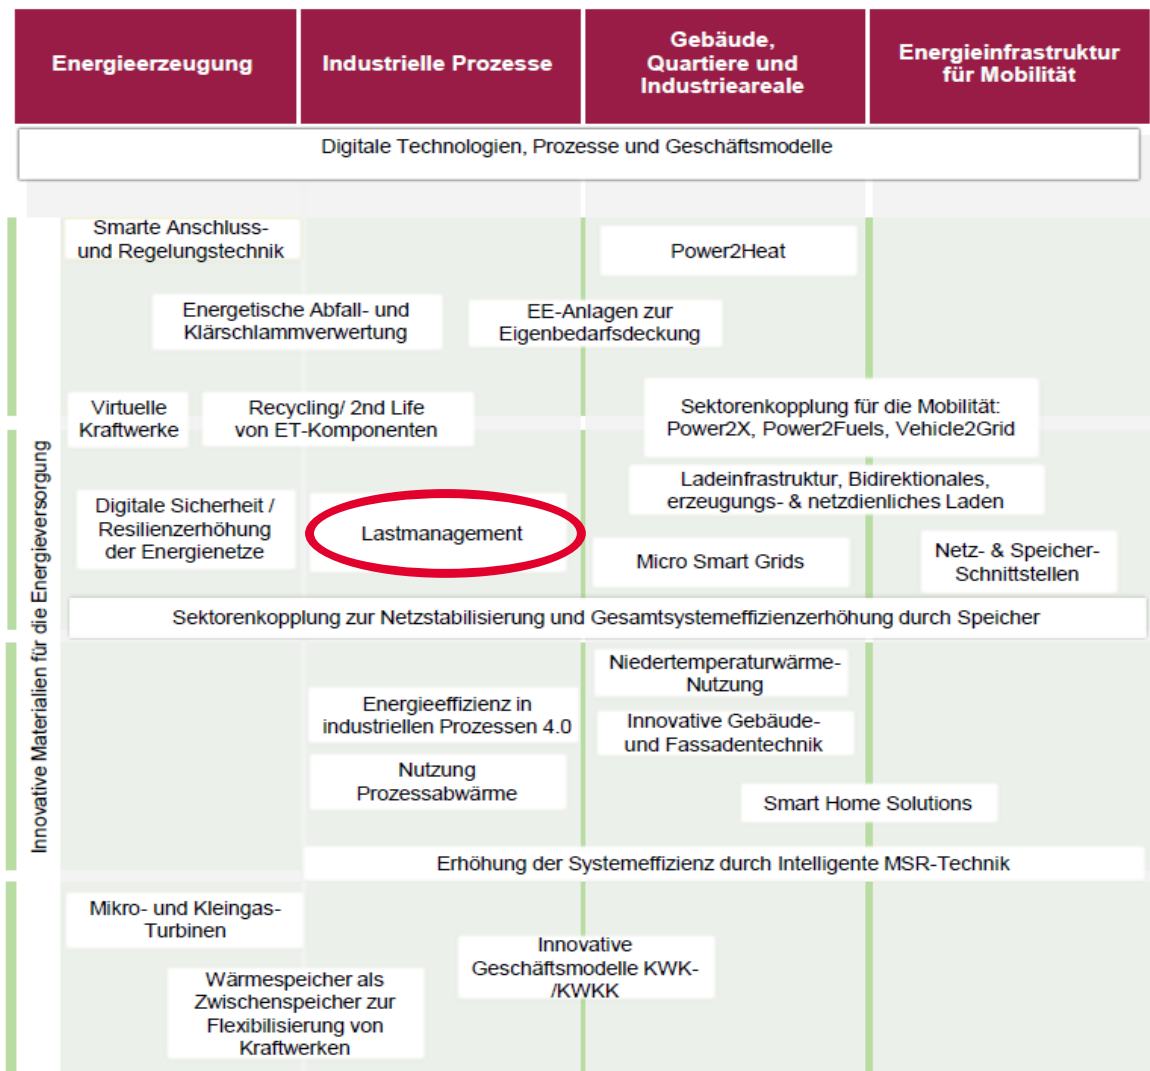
Energieerzeugung

Industrielle Prozesse

Gebäude, Quartiere und Industrieareale

Energieinfrastruktur für Mobilität

Digitale Technologien, Prozesse und Geschäftsmodelle

Innovative Materialien für die Energieversorgung

Smarte Anschluss- und Regelungstechnik

Power2Heat

Energetische Abfall- und Klärschlammverwertung

EE-Anlagen zur Eigenbedarfsdeckung

Virtuelle Kraftwerke

Recycling/ 2nd Life von ET-Komponenten

Sektorenkopplung für die Mobilität: Power2X, Power2Fuels, Vehicle2Grid

Ladeinfrastruktur, Bidirektionales, erzeugungs- & netzdienliches Laden

Digitale Sicherheit / Resilienzerhöhung der Energienetze

Lastmanagement

Micro Smart Grids

Netz- & Speicher-Schnittstellen

Sektorenkopplung zur Netzstabilisierung und Gesamtsystemeffizienzerhöhung durch Speicher

Niedertemperaturwärme-Nutzung

Energieeffizienz in industriellen Prozessen 4.0

Innovative Gebäude- und Fassadentechnik

Nutzung Prozessabwärme

Smart Home Solutions

Erhöhung der Systemeffizienz durch Intelligente MSR-Technik

Mikro- und Kleingas-Turbinen

Innovative Geschäftsmodelle KWK-/KWKK

Wärmespeicher als Zwischenspeicher zur Flexibilisierung von Kraftwerken